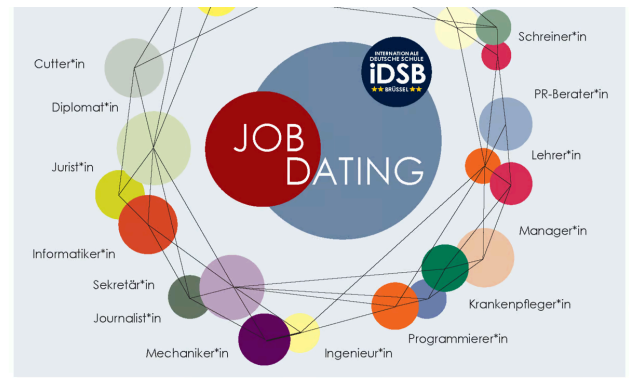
INTERNATIONALE DEUTSCHE SCHULE
iDSB
BRÜSSEL

JOB DATING

Cutter*in
Diplomat*in
Jurist*in
Informatiker*in
Sekretär*in
Journalist*in
Mechaniker*in
Ingenieur*in
Programmierer*in
Krankenpfleger*in
Manager*in
Lehrer*in
PR-Berater*in
Schreiner*in